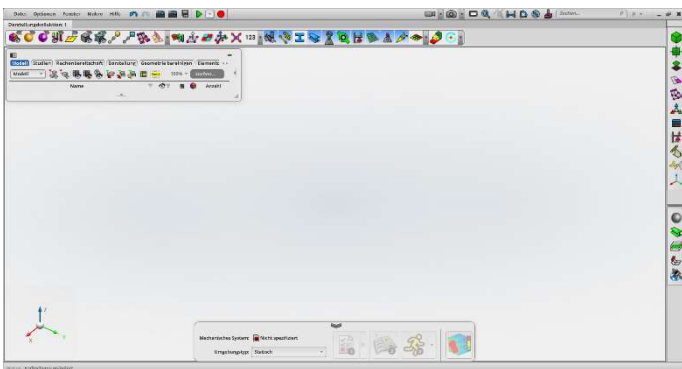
Datei Optionen Fenster Makro Hilfe

Darstellungsfenster 1

Modell Studien Rechenbereitschaft Simulation Geometrie bereinigen Elemente

Modell

Name

Anzahl

123

Mechanisches System: Nicht spezifiziert

Umgebungstyp: Statisch

Suchen...